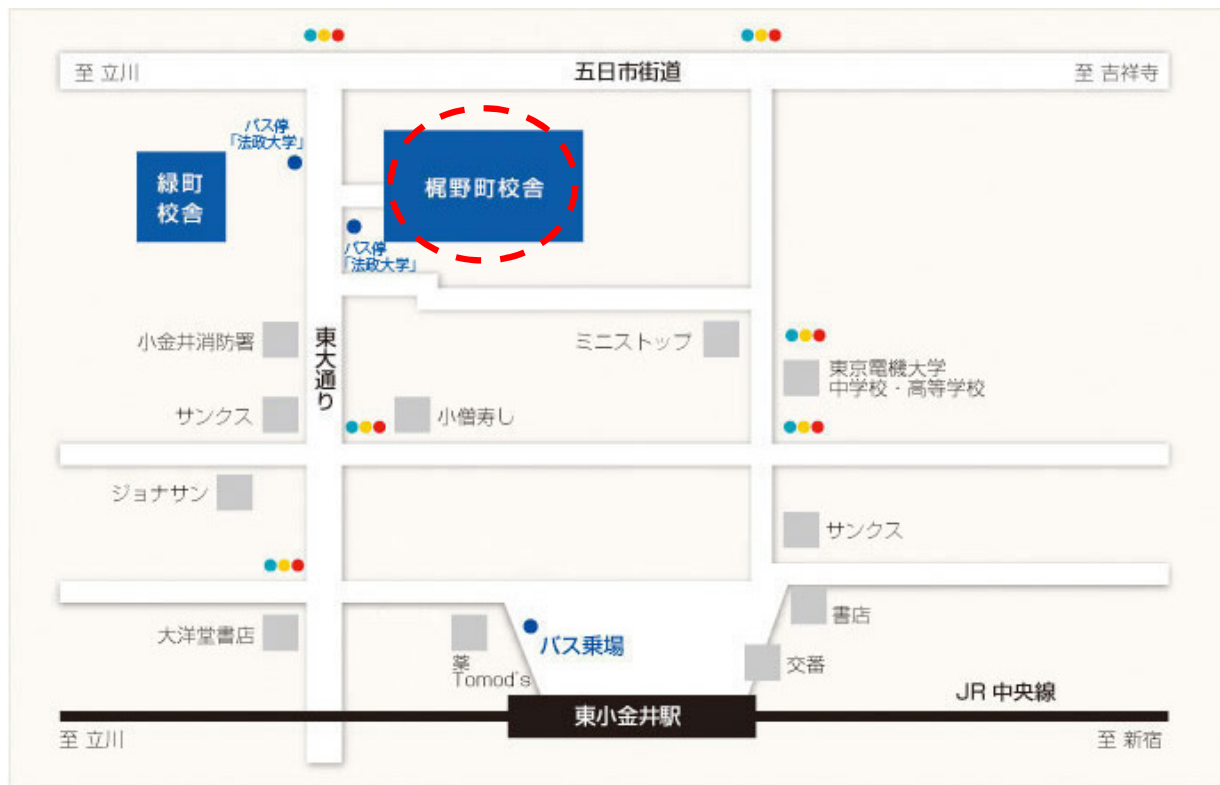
至 立川

五日市街道

至 吉祥寺

バス停
「法政大学」

緑町
校舎

梶野町校舎

バス停
「法政大学」

小金井消防署

東大通り

ミニストップ

東京電機大学
中学校・高等学校

サンクス

小僧寿し

ジョナサン

サンクス

書店

大洋堂書店

薬
Tomod's

バス乗場

交番

JR 中央線

東小金井駅

至 立川

至 新宿